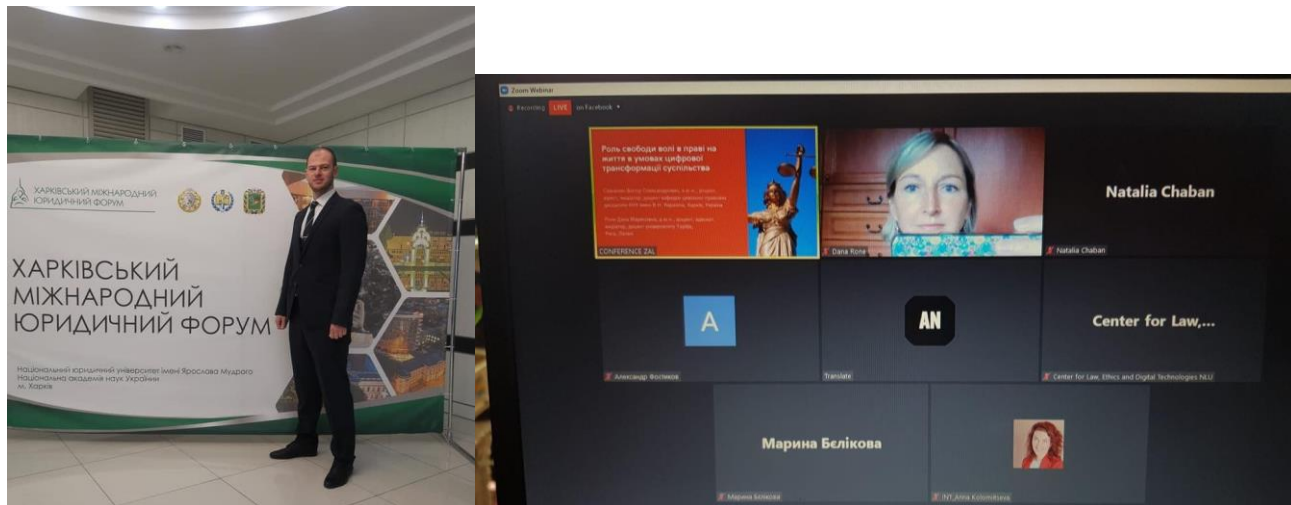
ХАРКІВСЬКИЙ МІЖНАРОДНИЙ ЮРИДИЧНИЙ ФОРУМ

ХАРКІВСЬКИЙ МІЖНАРОДНИЙ ЮРИДИЧНИЙ ФОРУМ

Національний юридичний університет імені Ярослава Мудрого
Національна академія наук України
м. Харків

Zoom Webinar

Recording LIVE on Facebook

Роль свободи волі в праві на життя в умовах цифрової трансформації суспільства

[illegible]

CONFERENCE ZAL

Dana Kone

Natalia Chaban

Natalia Chaban

A

Александр Фоспеков

AN

Translate

Center for Law,...

Center for Law, Ethics and Digital Technologies NLU

Марина Бєлікова

Марина Бєлікова

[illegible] Kolomiitseva